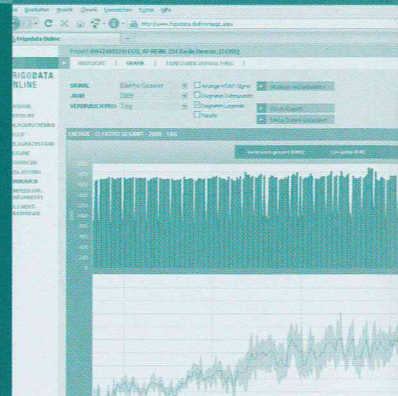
Frigodata Online

FRIGODATA ONLINE

ÜBERSICHT
GRAFIK

SIGNAL Elektro Gesamt
JAHR 2009
VERGLEICH PRO Tag

Anzeige HSNT-Signal
Diagramm Datenpunkte
Diagramm Legende
Tabelle

ENERGIE - ELEKTRO GESAMT - 2009 - TAG

Verbrauch gesamt [kWh]